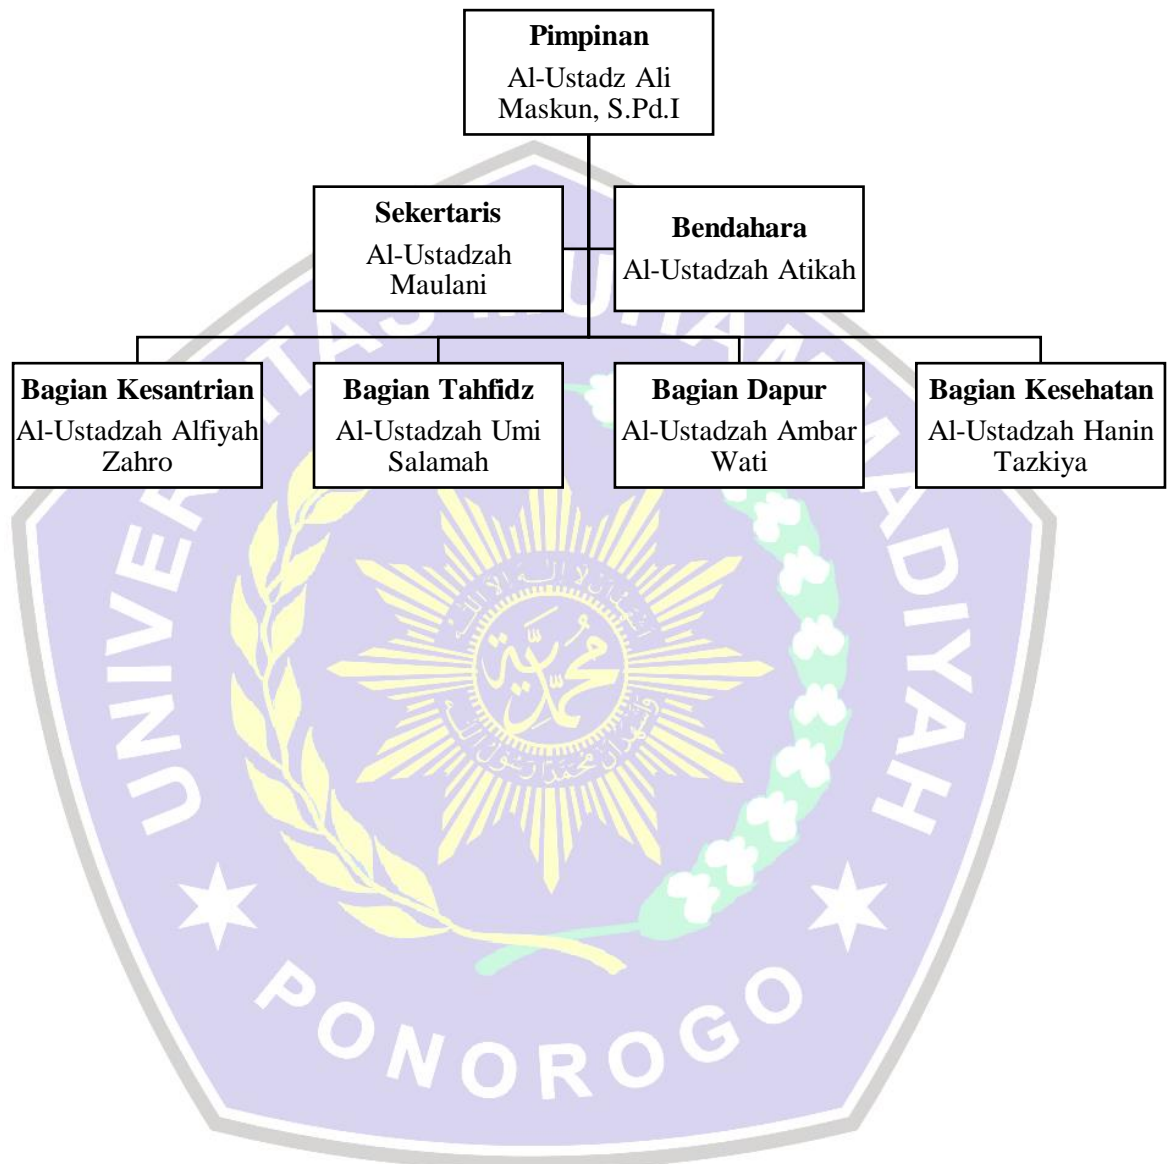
Pimpinan
Al-Ustadz Ali Maskun, S.Pd.I

Sekertaris
Al-Ustadzah Maulani

Bendahara
Al-Ustadzah Atikah

Bagian Kesantrian
Al-Ustadzah Alfiyah Zahro

Bagian Tahfidz
Al-Ustadzah Umi Salamah

Bagian Dapur
Al-Ustadzah Ambar Wati

Bagian Kesehatan
Al-Ustadzah Hanin Tazkiya

UNIVERSITAS MUHAMMADIYAH
PONOROGO